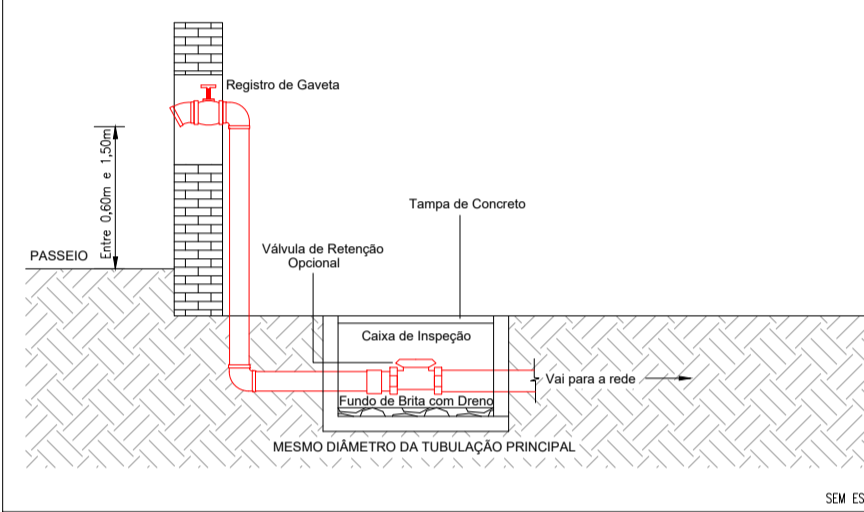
Registro de Gaveta

Entre 0,60m e 1,50m

Tampa de Concreto

Válvula de Retenção Opcional

PASSEIO

Caixa de Inspeção

Vai para a rede

Fundo de Brita com Dreno

MESMO DIÂMETRO DA TUBULAÇÃO PRINCIPAL

SEM ES